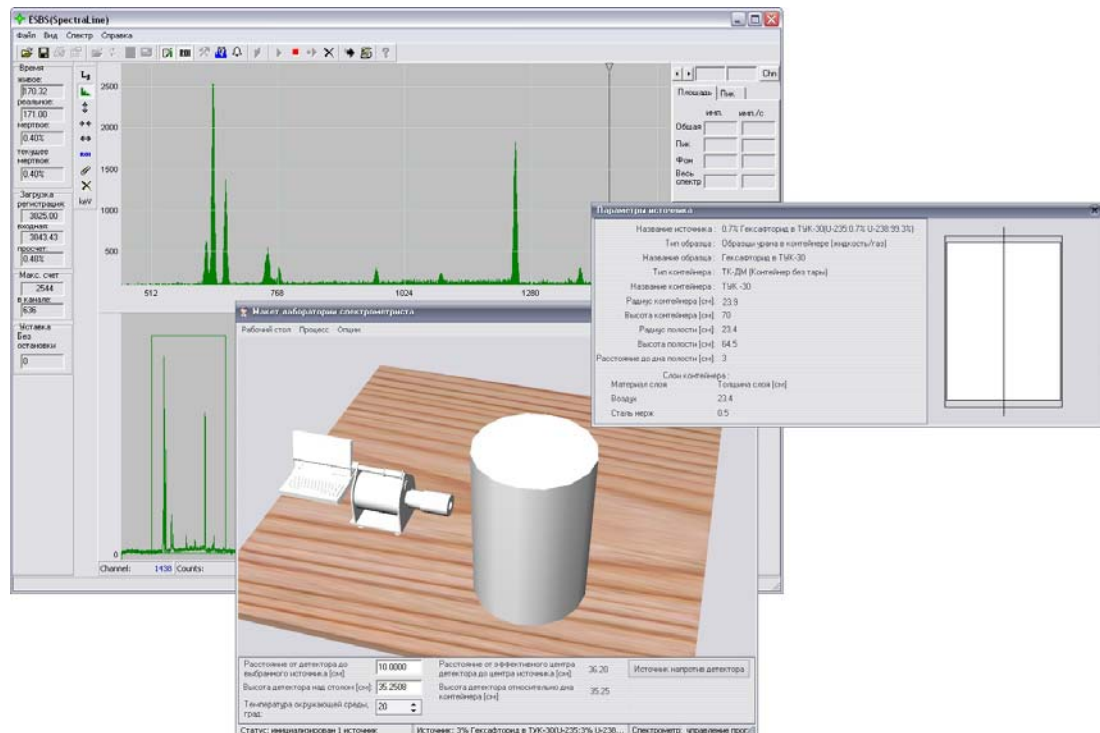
ESBS(SpectraLine)

Файл Вид Спектр Справка

Время
живое:
670.32
реальное:
171.00
мертвое:
0.40%
текущее мертвое:
0.40%

Загрузка
регистрация:
3825.00
входная:
3843.43
просчет:
0.48%

Макс. счет
2544
в канале:
636

Уставка
Без остановки
0

keV

2500
2000
1500
1000
500
512
768
1024
1280
0

Channel: 1438 Counts:

Chn
Площадь Пик
имп. имп./с
Общая
Пик
Фон
Весь спектр

Параметры источника

Название источника : 0.7% Гексафторид в ТУК-30(U-235:0.7% U-238:99.3%)
Тип образца : Образцы урана в контейнере (жидкость/газ)
Название образца : Гексафторид в ТУК-30
Тип контейнера : ТК-ДМ (Контейнер без тары)
Название контейнера : ТУК -30
Радиус контейнера [см] : 23.9
Высота контейнера [см] : 70
Радиус полости [см] : 23.4
Высота полости [см] : 64.5
Расстояние до дна полости [см] : 3
Слои контейнера :
| Материал слоя | Толщина слоя [см] |
|---|---|
| Воздух | 23.4 |
| Сталь нерж | 0.5 |

Макет лаборатории спектрометриста

Рабочий стол Процесс Опции

Расстояние от детектора до выбранного источника [см]: 10.0000
Высота детектора над столом [см]: 35.2500
Температура окружающей среды, град: 20
Расстояние от эффективного центра детектора до центра источника [см]: 36.20
Высота детектора относительно дна контейнера [см]: 35.25
Источник напротив детектора

Статус: инициализирован 1 источник | Источник: 3% Гексафторид в ТУК-30(U-235:3% U-238... | Спектрометр: управление прог...